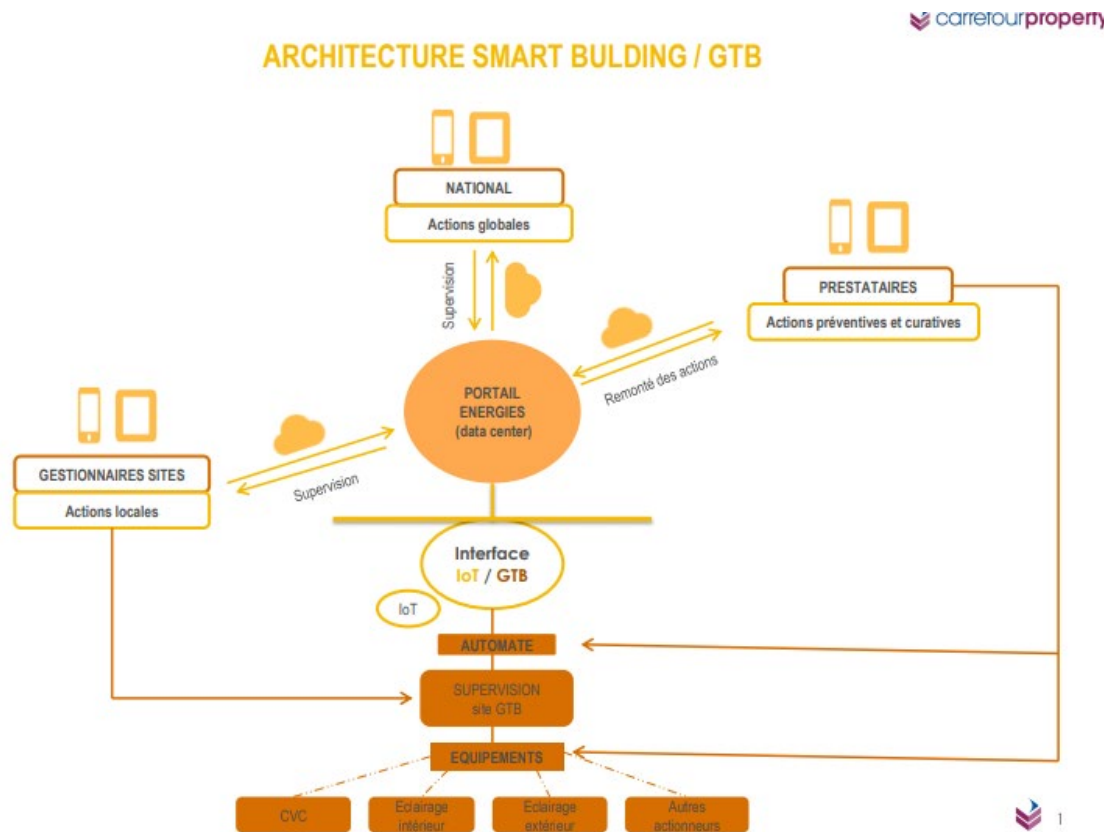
carrefourproperty

ARCHITECTURE SMART BULDING / GTB

NATIONAL

Actions globales

Supervision

PRESTATAIRES

Actions préventives et curatives

Remonté des actions

PORTAIL ENERGIES (data center)

GESTIONNAIRES SITES

Actions locales

Supervision

Interface IoT / GTB

IoT

AUTOMATE

SUPERVISION site GTB

EQUIPEMENTS

CVC

Eclairage intérieur

Eclairage extérieur

Autres actionneurs

1